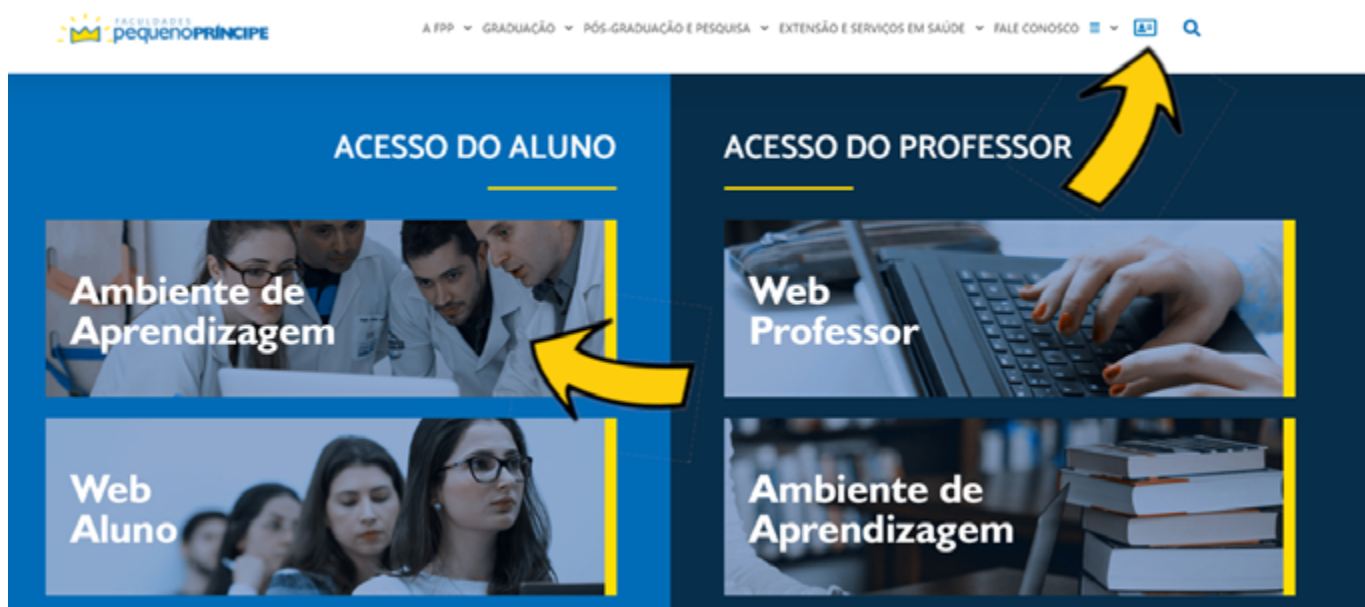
FACULDADES pequenoPRÍNCIPE

A FPP GRADUAÇÃO PÓS-GRADUAÇÃO E PESQUISA EXTENSÃO E SERVIÇOS EM SAÚDE FALE CONOSCO

ACESSO DO ALUNO

Ambiente de Aprendizagem

Web Aluno

ACESSO DO PROFESSOR

Web Professor

Ambiente de Aprendizagem